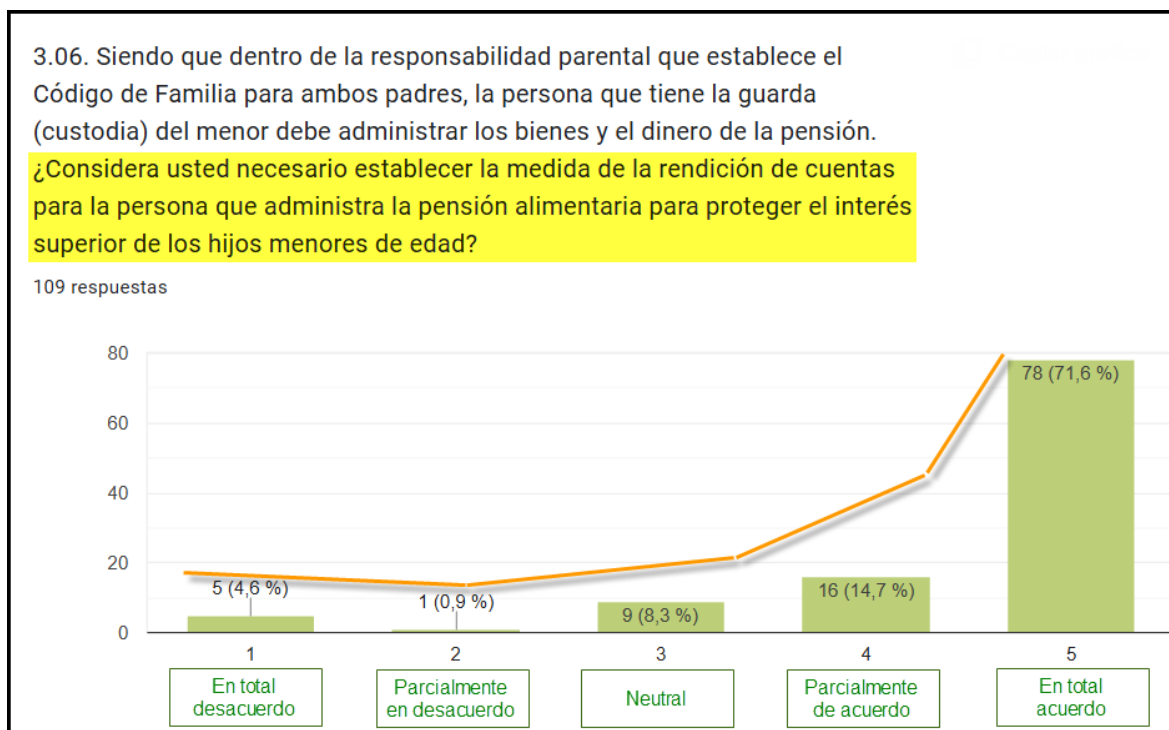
3.06. Siendo que dentro de la responsabilidad parental que establece el Código de Familia para ambos padres, la persona que tiene la guarda (custodia) del menor debe administrar los bienes y el dinero de la pensión. ¿Considera usted necesario establecer la medida de la rendición de cuentas para la persona que administra la pensión alimentaria para proteger el interés superior de los hijos menores de edad?

109 respuestas

80
60
40
20
0

5 (4,6 %)
1 (0,9 %)
9 (8,3 %)
16 (14,7 %)
78 (71,6 %)

1
2
3
4
5

En total desacuerdo
Parcialmente en desacuerdo
Neutral
Parcialmente de acuerdo
En total acuerdo